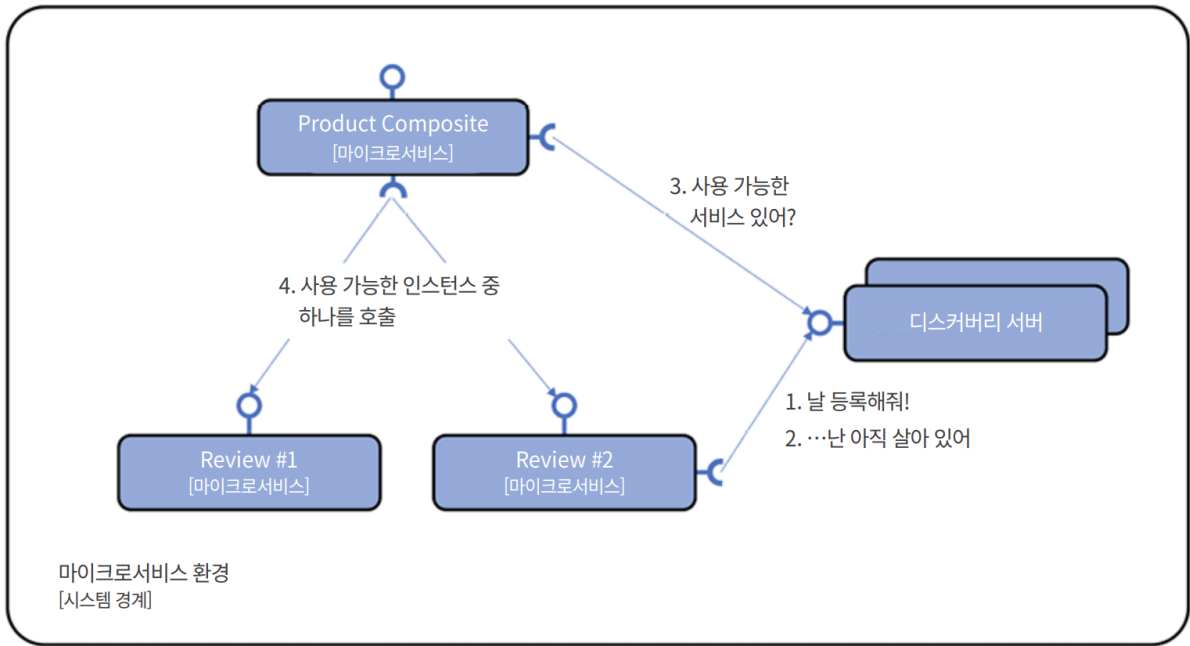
Product Composite
[마이크로서비스]

3. 사용 가능한 서비스 있어?

4. 사용 가능한 인스턴스 중 하나를 호출

디스커버리 서버

1. 날 등록해줘!
2. …난 아직 살아 있어

Review #1
[마이크로서비스]

Review #2
[마이크로서비스]

마이크로서비스 환경
[시스템 경계]